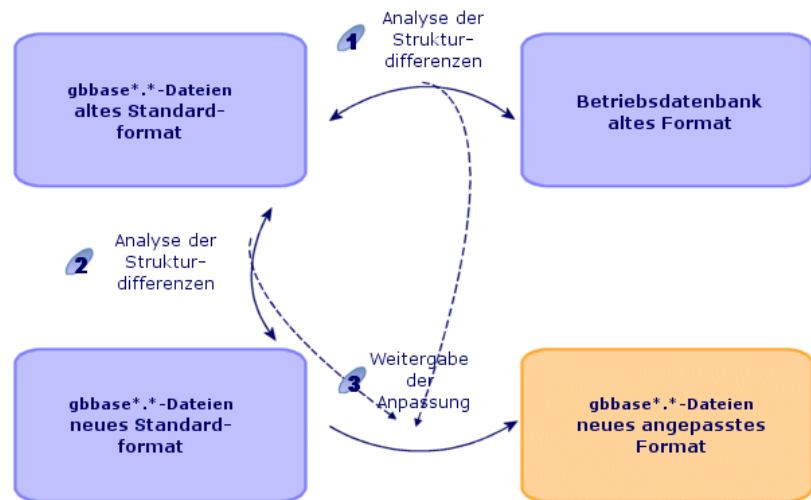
1 Analyse der Strukturdifferenzen

gbbase*.*-Dateien altes Standardformat

Betriebsdatenbank altes Format

2 Analyse der Strukturdifferenzen

3 Weitergabe der Anpassung

gbbase*.*-Dateien neues Standardformat

gbbase*.*-Dateien neues angepasstes Format